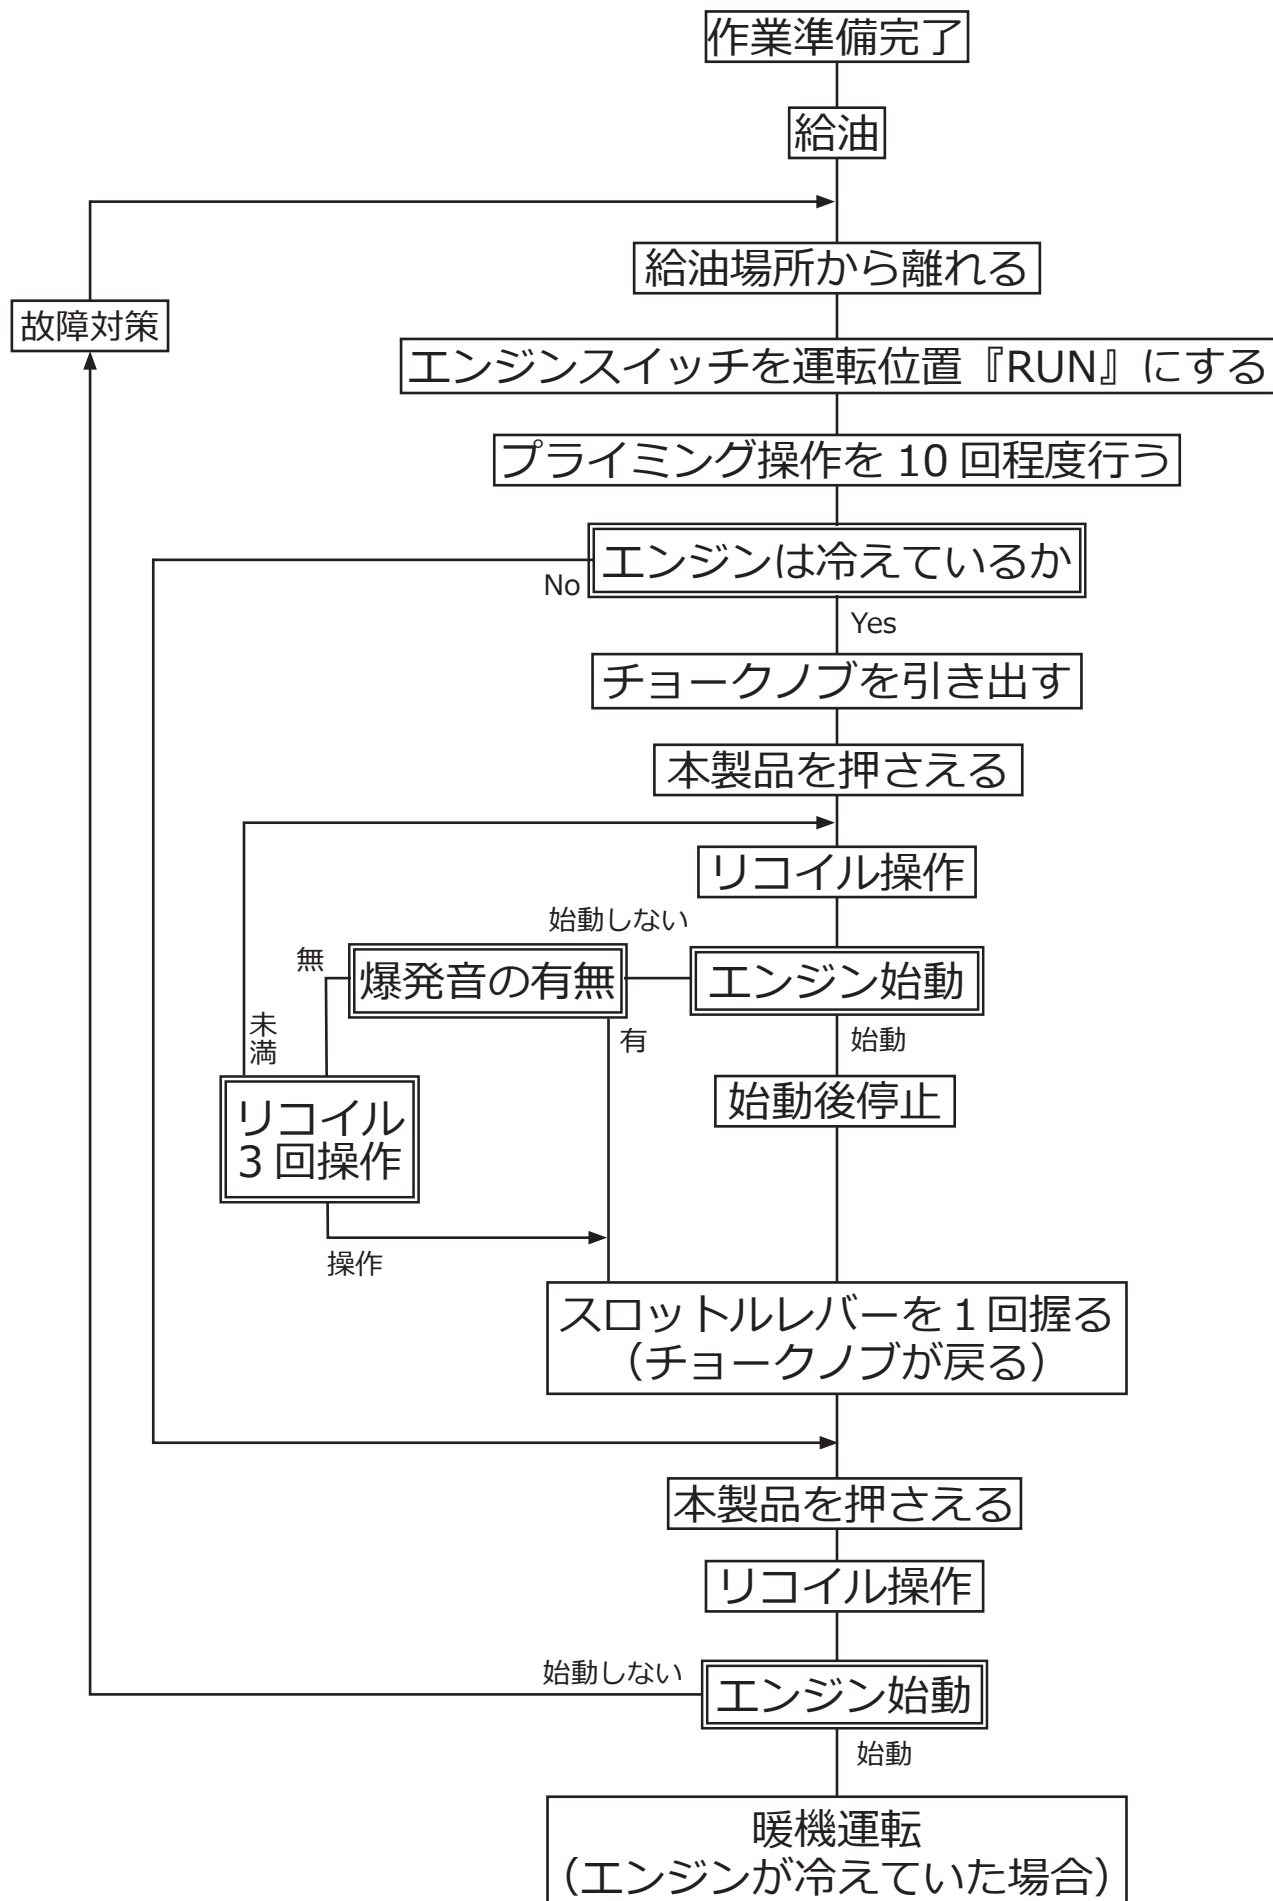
作業準備完了

給油

給油場所から離れる

故障対策

エンジンスイッチを運転位置『RUN』にする

プライミング操作を 10 回程度行う

No

エンジンは冷えているか

Yes

チョークノブを引き出す

本製品を押さえる

リコイル操作

始動しない

無

爆発音の有無

エンジン始動

未満

有

始動

リコイル 3 回操作

始動後停止

操作

スロットルレバーを 1 回握る（チョークノブが戻る）

本製品を押さえる

リコイル操作

始動しない

エンジン始動

始動

暖機運転（エンジンが冷えていた場合）